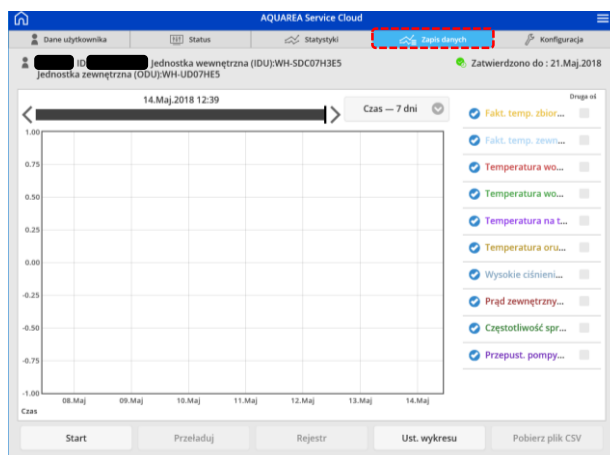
AQUAREA Service Cloud

Dane użytkownika | Status | Statystyki | Zapis danych | Konfiguracja

ID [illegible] Jednostka wewnętrzna (IDU):WH-SDC07H3E5
Jednostka zewnętrzna (ODU):WH-UD07HE5

Zatwierdzono do : 21.Maj.2018

14.Maj.2018 12:39

Czas — 7 dni

Druga oś

Fakt. temp. zbior...
Fakt. temp. zewn...
Temperatura wo...
Temperatura wo...
Temperatura na t...
Temperatura oru...
Wysokie ciśnieni...
Prąd zewnętrzny...
Częstotliwość spr...
Przepust. pompy...

1.00
0.75
0.50
0.25
0.00
-0.25
-0.50
-0.75
-1.00

Czas

08.Maj 09.Maj 10.Maj 11.Maj 12.Maj 13.Maj 14.Maj

Start | Przeładuj | Rejestr | Ust. wykresu | Pobierz plik CSV